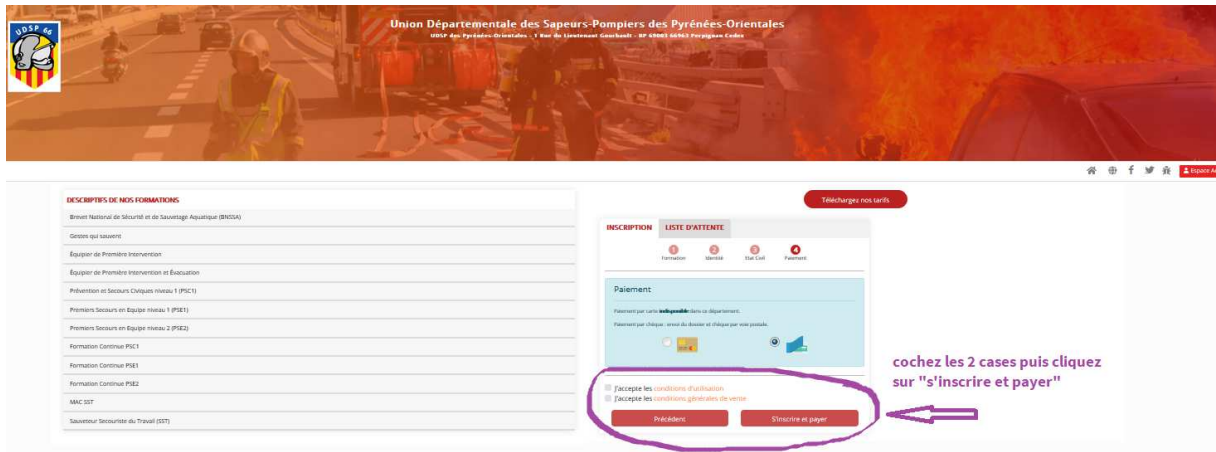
UDSP 66

Union Départementale des Sapeurs-Pompiers des Pyrénées-Orientales

UDSP des Pyrénées-Orientales - 1 Rue du Lieutenant Gauchault - BP 69001 66963 Perpignan Cedex

Espace A

DESCRIPTIFS DE NOS FORMATIONS

Brevet National de Sécurité et de Sauvetage Aquatique (BNSSA)

Gestes qui sauvent

Équipier de Première Intervention

Équipier de Première Intervention et Évacuation

Prévention et Secours Civiques niveau 1 (PSC1)

Premiers Secours en Equipe niveau 1 (PSE1)

Premiers Secours en Equipe niveau 2 (PSE2)

Formation Continue PSC1

Formation Continue PSE1

Formation Continue PSE2

MAC SST

Sauveteur Secouriste du Travail (SST)

Téléchargez nos tarifs

INSCRIPTION

LISTE D'ATTENTE

1 Formation

2 Identité

3 Etat Civil

4 Paiement

Paiement

Paiement par carte indisponible dans ce département.

Paiement par chèque : envoi du dossier et chèque par voie postale.

J'accepte les conditions d'utilisation

J'accepte les conditions générales de vente

Précédent

S'inscrire et payer

cochez les 2 cases puis cliquez sur "s'inscrire et payer"